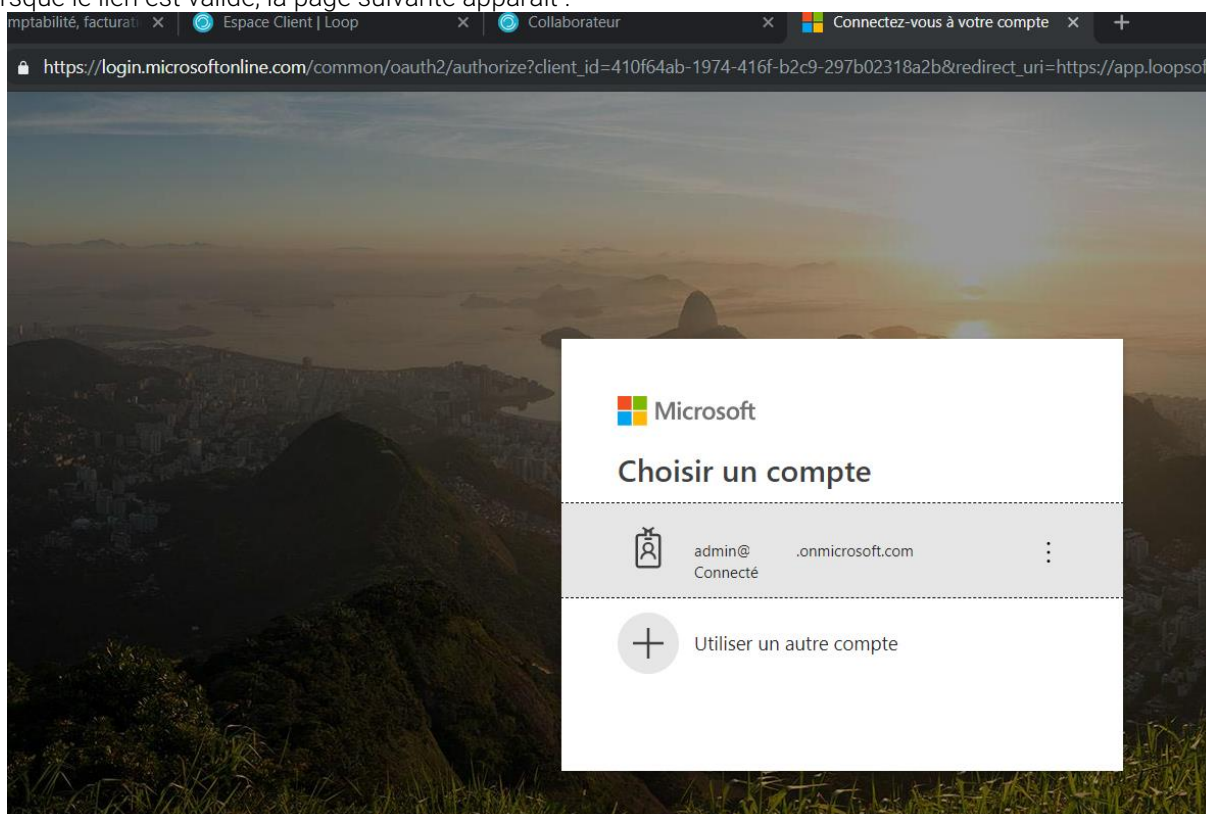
rsque le lien est valide, la page suivante apparaît :

mptabilité, facturati ×
Espace Client | Loop ×
Collaborateur ×
Connectez-vous à votre compte ×
+

https://login.microsoftonline.com/common/oauth2/authorize?client_id=410f64ab-1974-416f-b2c9-297b02318a2b&redirect_uri=https://app.loopsof

Microsoft

Choisir un compte

admin@ .onmicrosoft.com
Connecté

Utiliser un autre compte